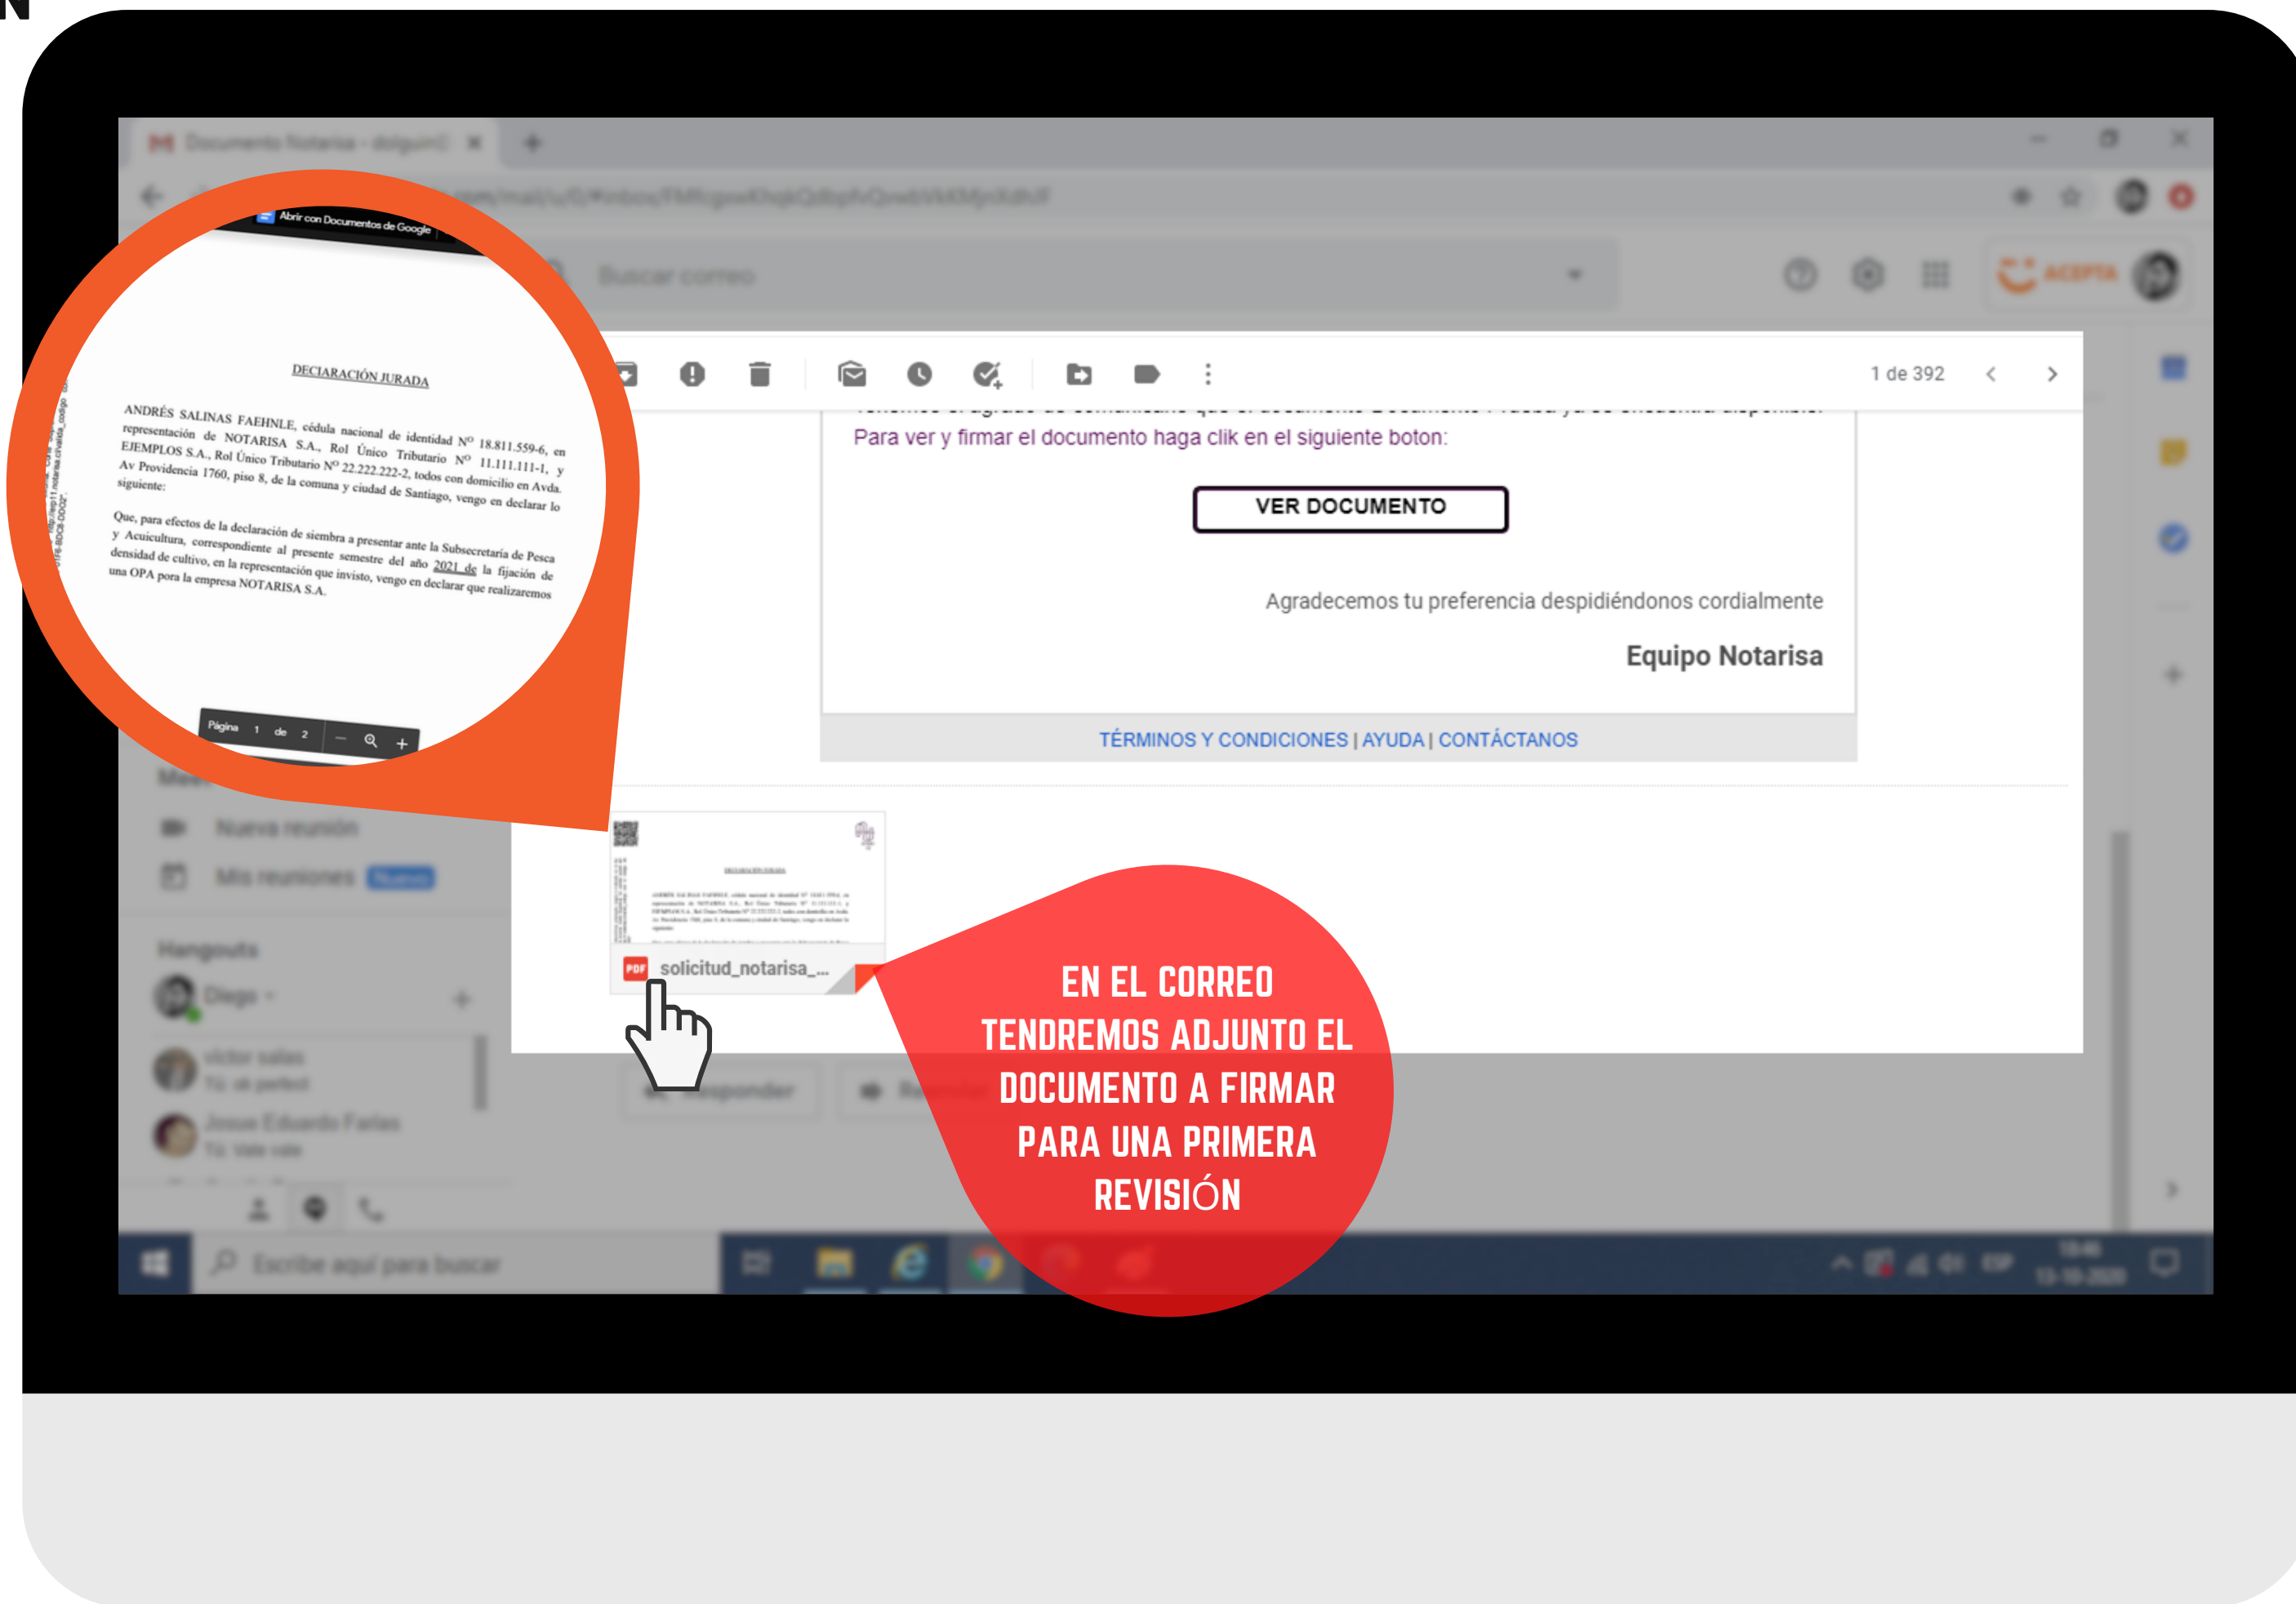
Abrir con Documentos de Google

DECIARACIÓN JURADA

ANDRÉS SALINAS FAEHNLE, cédula nacional de identidad Nº 18.811.559-6, en representación de NOTARISA S.A., Rol Único Tributario Nº 11.111.111-1, y EJEMPLOS S.A., Rol Único Tributario Nº 22.222.222-2, todos con domicilio en Avda. Av Providencia 1760, piso 8, de la comuna y ciudad de Santiago, vengo en declarar lo siguiente:

Que, para efectos de la declaración de siembra a presentar ante la Subsecretaría de Pesca y Acuicultura, correspondiente al presente semestre del año 2021 de la fijación de densidad de cultivo, en la representación que invisto, vengo en declarar que realizaremos una OPA para la empresa NOTARISA S.A.

Página 1 de 2

1 de 392

Para ver y firmar el documento haga clik en el siguiente boton:

VER DOCUMENTO

Agradecemos tu preferencia despidiéndonos cordialmente

Equipo Notarisa

TÉRMINOS Y CONDICIONES | AYUDA | CONTÁCTANOS

solicitud_notarisa_...

EN EL CORREO TENDREMOS ADJUNTO EL DOCUMENTO A FIRMAR PARA UNA PRIMERA REVISIÓN